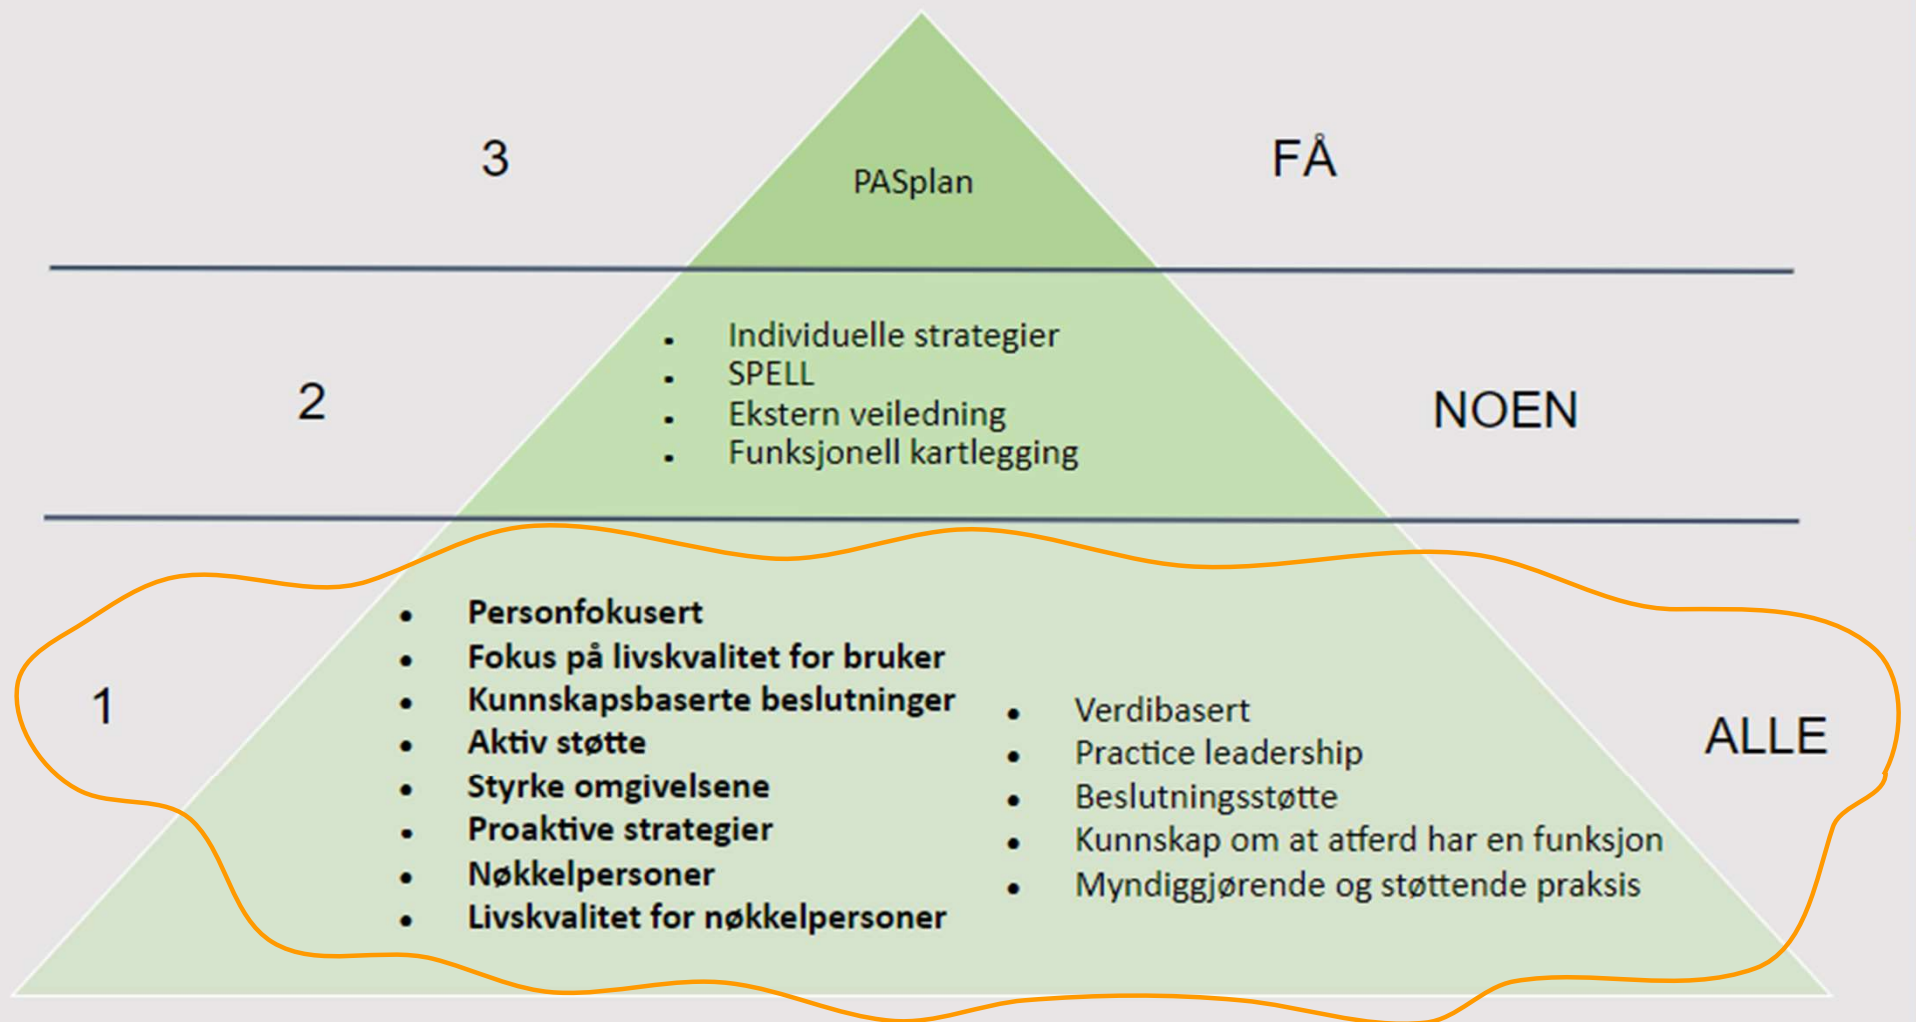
3

PASplan

FÅ

2

- Individuelle strategier
- SPELL
- Ekstern veiledning
- Funksjonell kartlegging

NOEN

1

- **Personfokusert**
- **Fokus på livskvalitet for bruker**
- **Kunnskapsbaserte beslutninger**
- **Aktiv støtte**
- **Styrke omgivelsene**
- **Proaktive strategier**
- **Nøkkelpersoner**
- **Livskvalitet for nøkkelpersoner**

- Verdibasert
- Practice leadership
- Beslutningsstøtte
- Kunnskap om at atferd har en funksjon
- Myndiggjørende og støttende praksis

ALLE